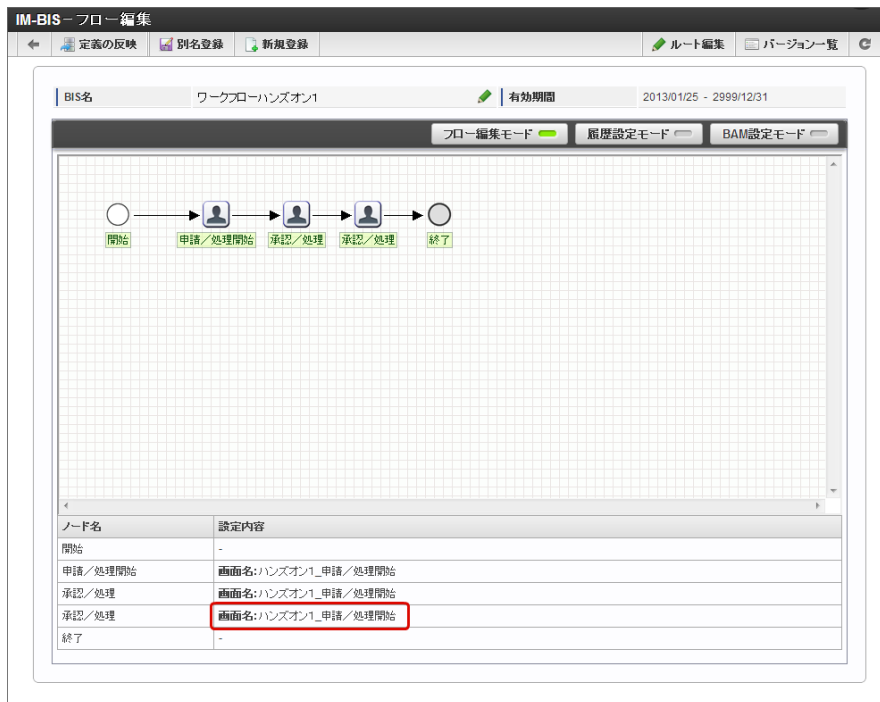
IM-BIS－フロー編集

定義の反映 別名登録 新規登録 ルート編集 バージョン一覧

BIS名 ワークフローハンズオン1 有効期間 2013/01/25 - 2999/12/31

フロー編集モード 履歴設定モード BAM設定モード

開始 申請／処理開始 承認／処理 承認／処理 終了

| ノード名 | 設定内容 |
|---|---|
| 開始 | - |
| 申請／処理開始 | **画面名:** ハンズオン1_申請／処理開始 |
| 承認／処理 | **画面名:** ハンズオン1_申請／処理開始 |
| 承認／処理 | **画面名:** ハンズオン1_申請／処理開始 |
| 終了 | - |